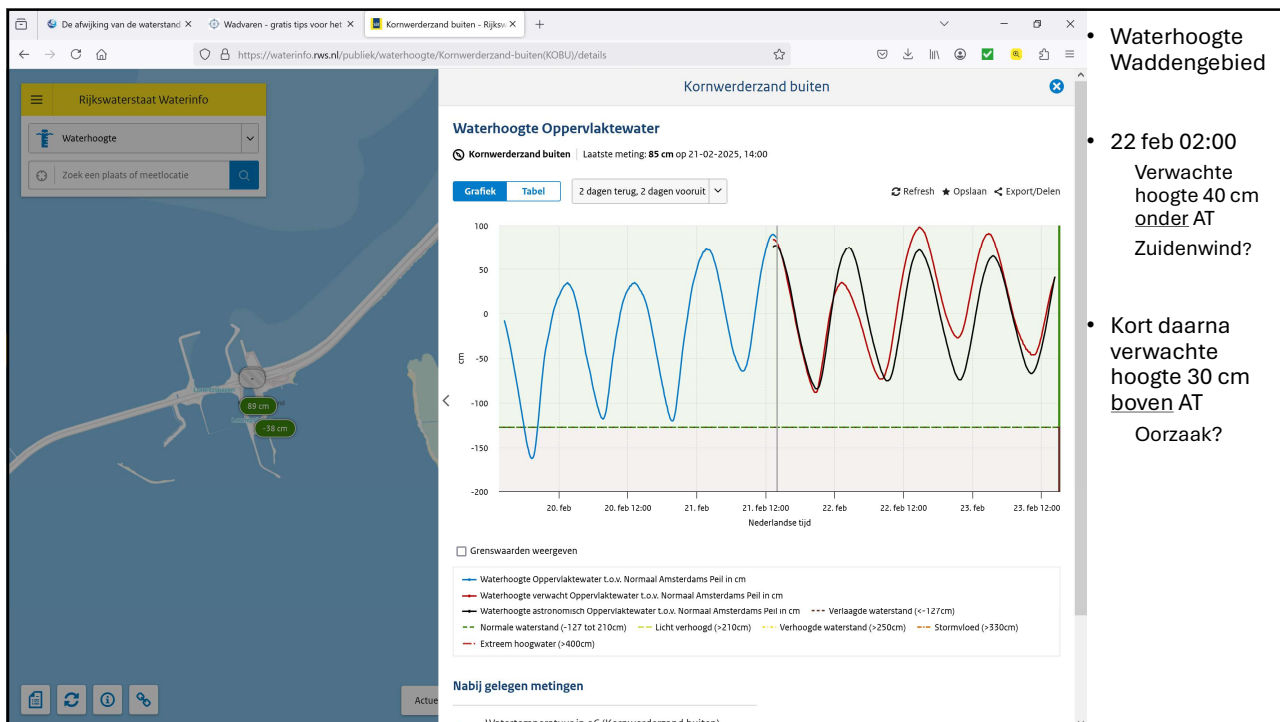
De afwijking van de waterstand ×
Wadvaren - gratis tips voor het ×
Kornwerderzand buiten - Rijksw ×
+

https://waterinfo.rws.nl/publiek/waterhoogte/Kornwerderzand-buiten(KOBU)/details

Rijkswaterstaat Waterinfo

Waterhoogte

Zoek een plaats of meetlocatie

89 cm
-38 cm

Actue

Kornwerderzand buiten

Waterhoogte Oppervlaktewater

Kornwerderzand buiten | Laatste meting: 85 cm op 21-02-2025, 14:00

Grafiek | Tabel | 2 dagen terug, 2 dagen vooruit

Refresh ★ Opslaan Export/Delen

100
50
0
-50
-100
-150
-200
cm

20. feb | 20. feb 12:00 | 21. feb | 21. feb 12:00 | 22. feb | 22. feb 12:00 | 23. feb | 23. feb 12:00
Nederlandse tijd

Grenswaarden weergeven

Waterhoogte Oppervlaktewater t.o.v. Normaal Amsterdams Peil in cm
Waterhoogte verwacht Oppervlaktewater t.o.v. Normaal Amsterdams Peil in cm
Waterhoogte astronomisch Oppervlaktewater t.o.v. Normaal Amsterdams Peil in cm
Verlaagde waterstand (<-127cm)
Normale waterstand (-127 tot 210cm)
Licht verhoogd (>210cm)
Verhoogde waterstand (>250cm)
Stormvloed (>330cm)
Extreem hoogwater (>400cm)

Nabij gelegen metingen

• Waterhoogte Waddengebied

• 22 feb 02:00
Verwachte hoogte 40 cm onder AT
Zuidenwind?

• Kort daarna verwachte hoogte 30 cm boven AT
Oorzaak?